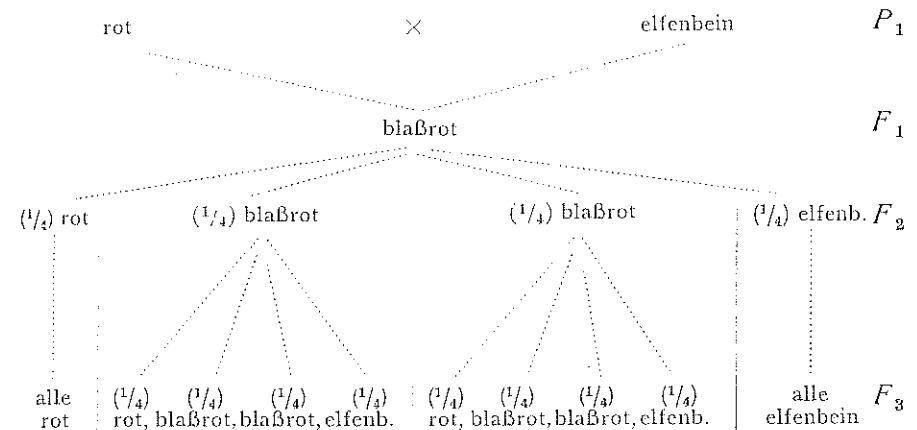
rot $\times$ elfenbein $P_1$

blaßrot $F_1$

($^1/_4$) rot ($^1/_4$) blaßrot ($^1/_4$) blaßrot ($^1/_4$) elfenb. $F_2$

alle rot

($^1/_4$) rot, ($^1/_4$) blaßrot, ($^1/_4$) blaßrot, ($^1/_4$) elfenb.

($^1/_4$) rot, ($^1/_4$) blaßrot, ($^1/_4$) blaßrot, ($^1/_4$) elfenb.

alle elfenbein $F_3$